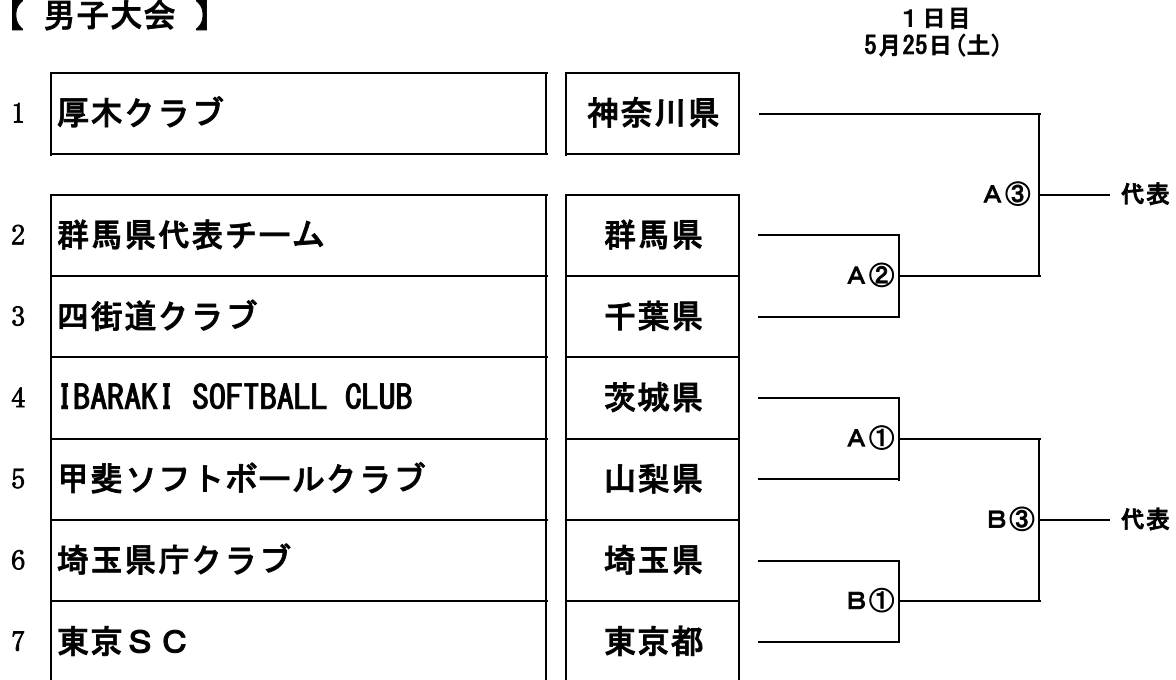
【 男子大会 】

１日目
5月25日(土)

| | | |
|---|---|---|
| 1 | 厚木クラブ | 神奈川県 |
| 2 | 群馬県代表チーム | 群馬県 |
| 3 | 四街道クラブ | 千葉県 |
| 4 | IBARAKI SOFTBALL CLUB | 茨城県 |
| 5 | 甲斐ソフトボールクラブ | 山梨県 |
| 6 | 埼玉県庁クラブ | 埼玉県 |
| 7 | 東京ＳＣ | 東京都 |

A③ 代表
A②
A①
B③ 代表
B①